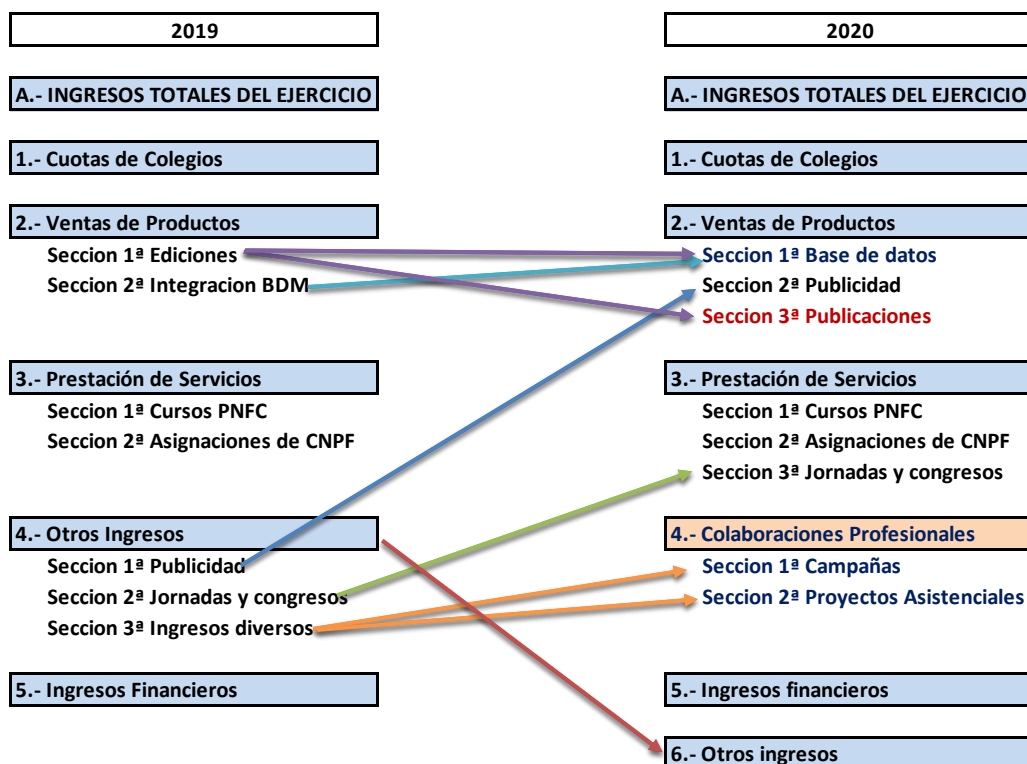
2019

A.- INGRESOS TOTALES DEL EJERCICIO

1.- Cuotas de Colegios

2.- Ventas de Productos
Seccion 1ª Ediciones
Seccion 2ª Integracion BDM

3.- Prestación de Servicios
Seccion 1ª Cursos PNFC
Seccion 2ª Asignaciones de CNPF

4.- Otros Ingresos
Seccion 1ª Publicidad
Seccion 2ª Jornadas y congresos
Seccion 3ª Ingresos diversos

5.- Ingresos Financieros

2020

A.- INGRESOS TOTALES DEL EJERCICIO

1.- Cuotas de Colegios

2.- Ventas de Productos
Seccion 1ª Base de datos
Seccion 2ª Publicidad
Seccion 3ª Publicaciones

3.- Prestación de Servicios
Seccion 1ª Cursos PNFC
Seccion 2ª Asignaciones de CNPF
Seccion 3ª Jornadas y congresos

4.- Colaboraciones Profesionales
Seccion 1ª Campañas
Seccion 2ª Proyectos Asistenciales

5.- Ingresos financieros

6.- Otros ingresos